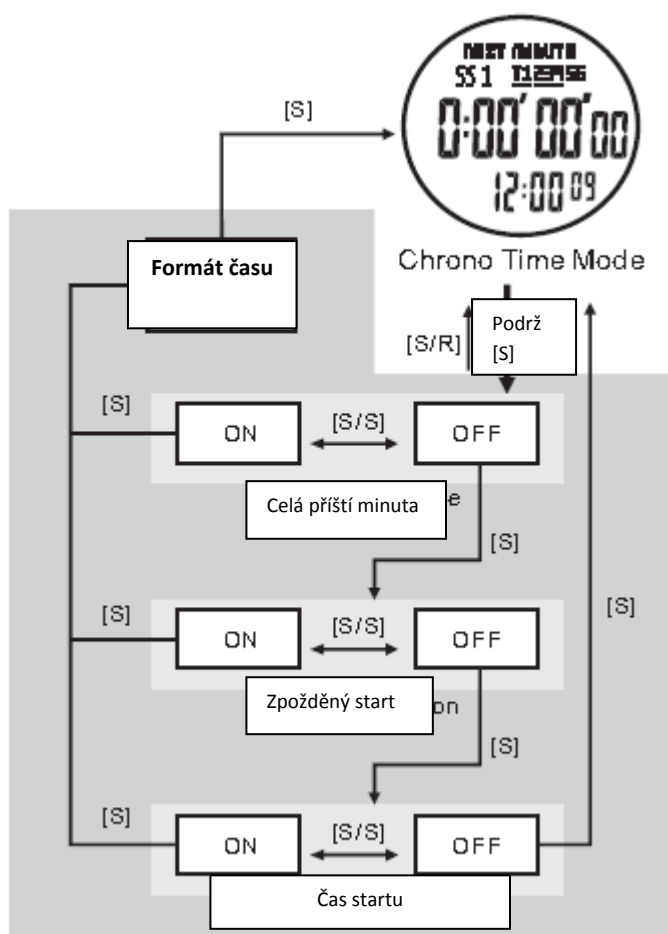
NEXT MINUTE
SS1 T1 23:56
0:00' 00"00
12:00 09

Chrono Time Mode

[S]

Formát času

[S/R]

Podrž [S]

[S]
ON
[S/S]
OFF
Celá příští minuta
e
[S]

[S]
ON
[S/S]
OFF
Zpožděný start
on
[S]

[S]

[S]
ON
[S/S]
OFF
Čas startu